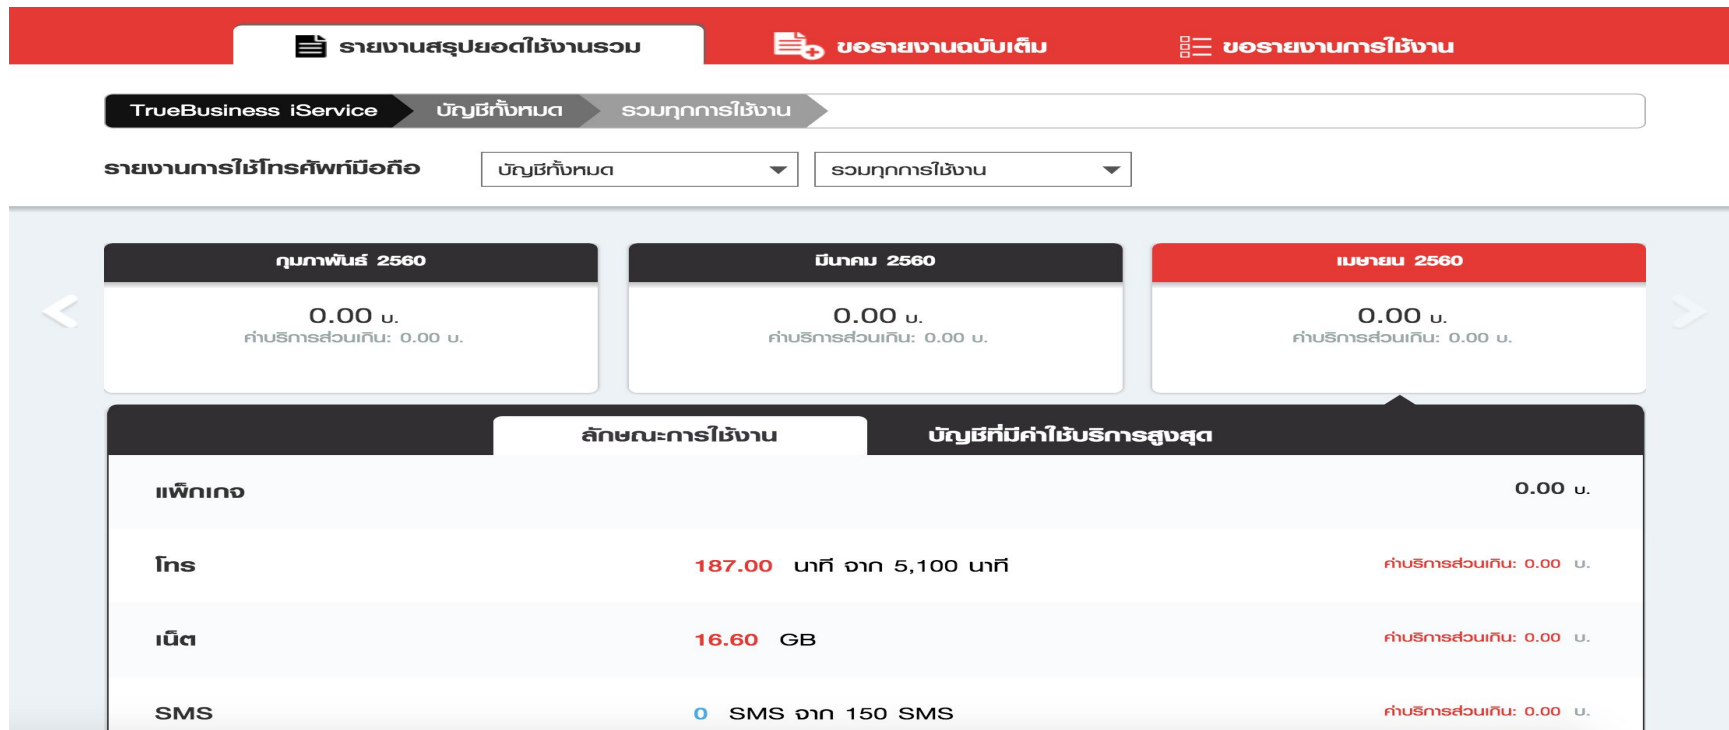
รายงานสรุปยอดใช้งานรวม ขอรายงานฉบับเต็ม ขอรายงานการใช้งาน

TrueBusiness iService บัญชีทั้งหมด รวมทุกการใช้งาน

รายงานการใช้โทรศัพท์มือถือ บัญชีทั้งหมด รวมทุกการใช้งาน

กุมภาพันธ์ 2560
0.00 บ.
ค่าบริการส่วนเกิน: 0.00 บ.

มีนาคม 2560
0.00 บ.
ค่าบริการส่วนเกิน: 0.00 บ.

เมษายน 2560
0.00 บ.
ค่าบริการส่วนเกิน: 0.00 บ.

ลักษณะการใช้งาน บัญชีที่มีค่าใช้บริการสูงสุด

แพ็กเกจ 0.00 บ.

โทร 187.00 นาที จาก 5,100 นาที ค่าบริการส่วนเกิน: 0.00 บ.

เน็ต 16.60 GB ค่าบริการส่วนเกิน: 0.00 บ.

SMS 0 SMS จาก 150 SMS ค่าบริการส่วนเกิน: 0.00 บ.